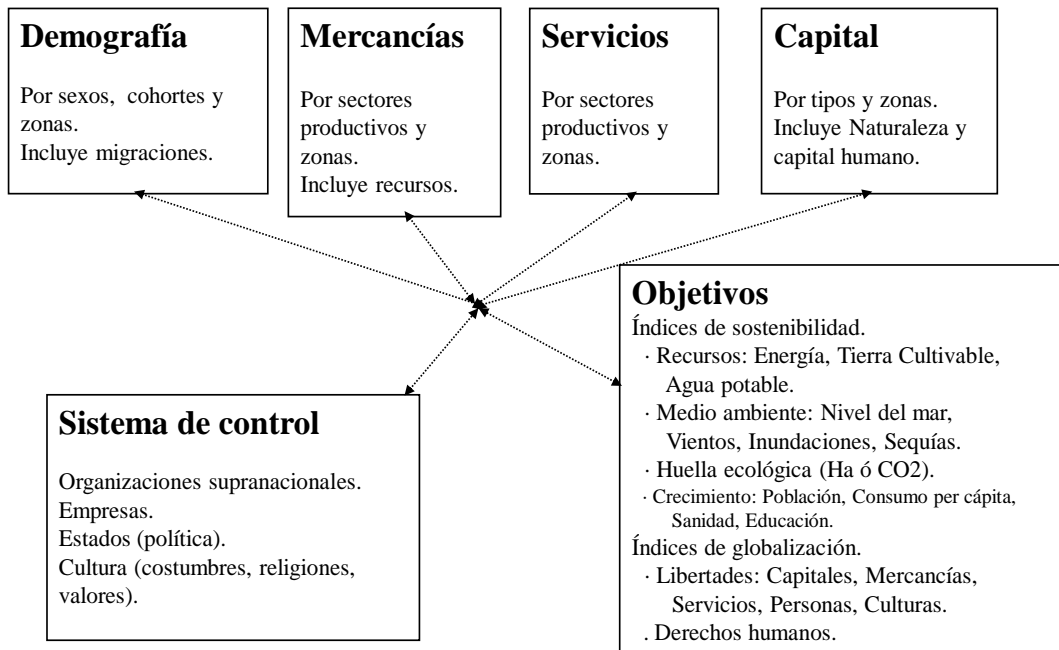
**Demografía**

Por sexos, cohortes y zonas.
Incluye migraciones.

**Mercancías**

Por sectores productivos y zonas.
Incluye recursos.

**Servicios**

Por sectores productivos y zonas.

**Capital**

Por tipos y zonas.
Incluye Naturaleza y capital humano.

**Objetivos**
Índices de sostenibilidad.
· Recursos: Energía, Tierra Cultivable, Agua potable.
· Medio ambiente: Nivel del mar, Vientos, Inundaciones, Sequías.
· Huella ecológica (Ha ó CO2).
· Crecimiento: Población, Consumo per cápita, Sanidad, Educación.
Índices de globalización.
· Libertades: Capitales, Mercancías, Servicios, Personas, Culturas.
. Derechos humanos.

**Sistema de control**

Organizaciones supranacionales.
Empresas.
Estados (política).
Cultura (costumbres, religiones, valores).